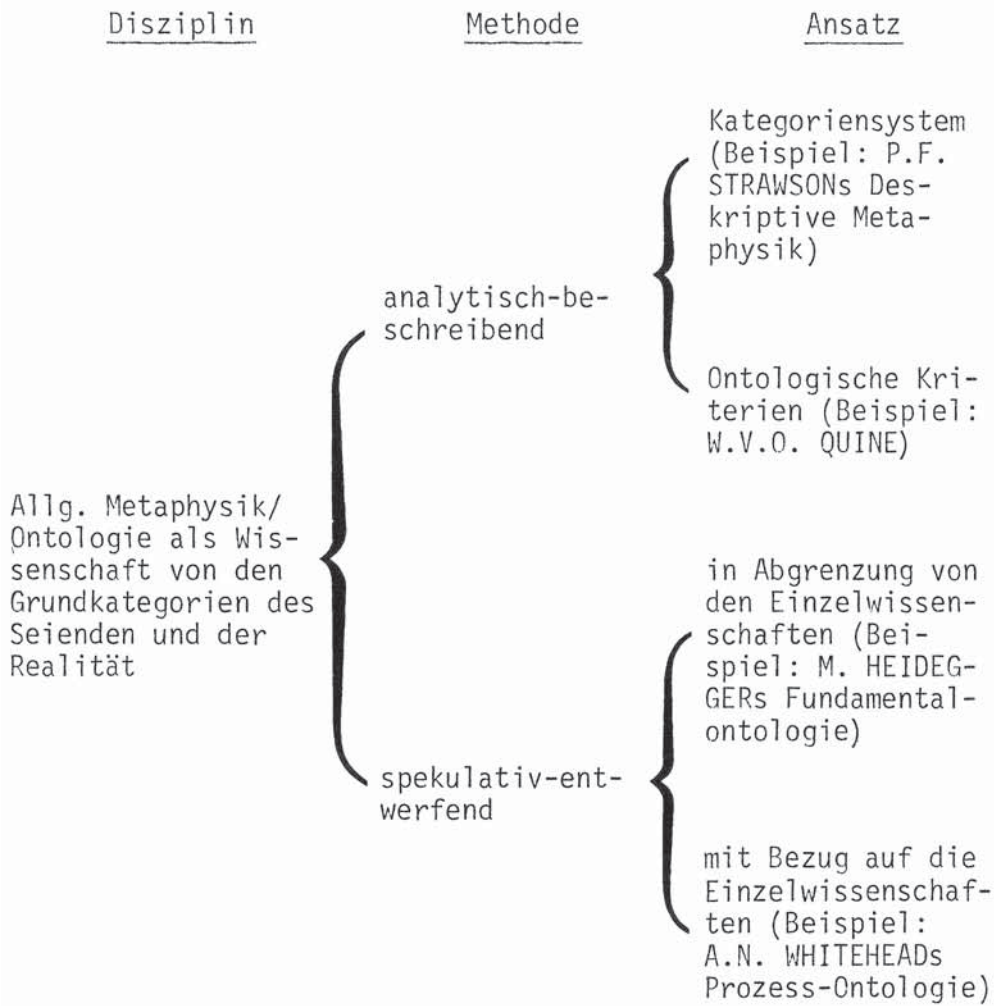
Disziplin

Methode

Ansatz

Allg. Metaphysik/ Ontologie als Wissenschaft von den Grundkategorien des Seienden und der Realität

analytisch-beschreibend

Kategoriensystem (Beispiel: P.F. STRAWSONs Deskriptive Metaphysik)

Ontologische Kriterien (Beispiel: W.V.O. QUINE)

spekulativ-entwerfend

in Abgrenzung von den Einzelwissenschaften (Beispiel: M. HEIDEGGERs Fundamentalontologie)

mit Bezug auf die Einzelwissenschaften (Beispiel: A.N. WHITEHEADs Prozess-Ontologie)